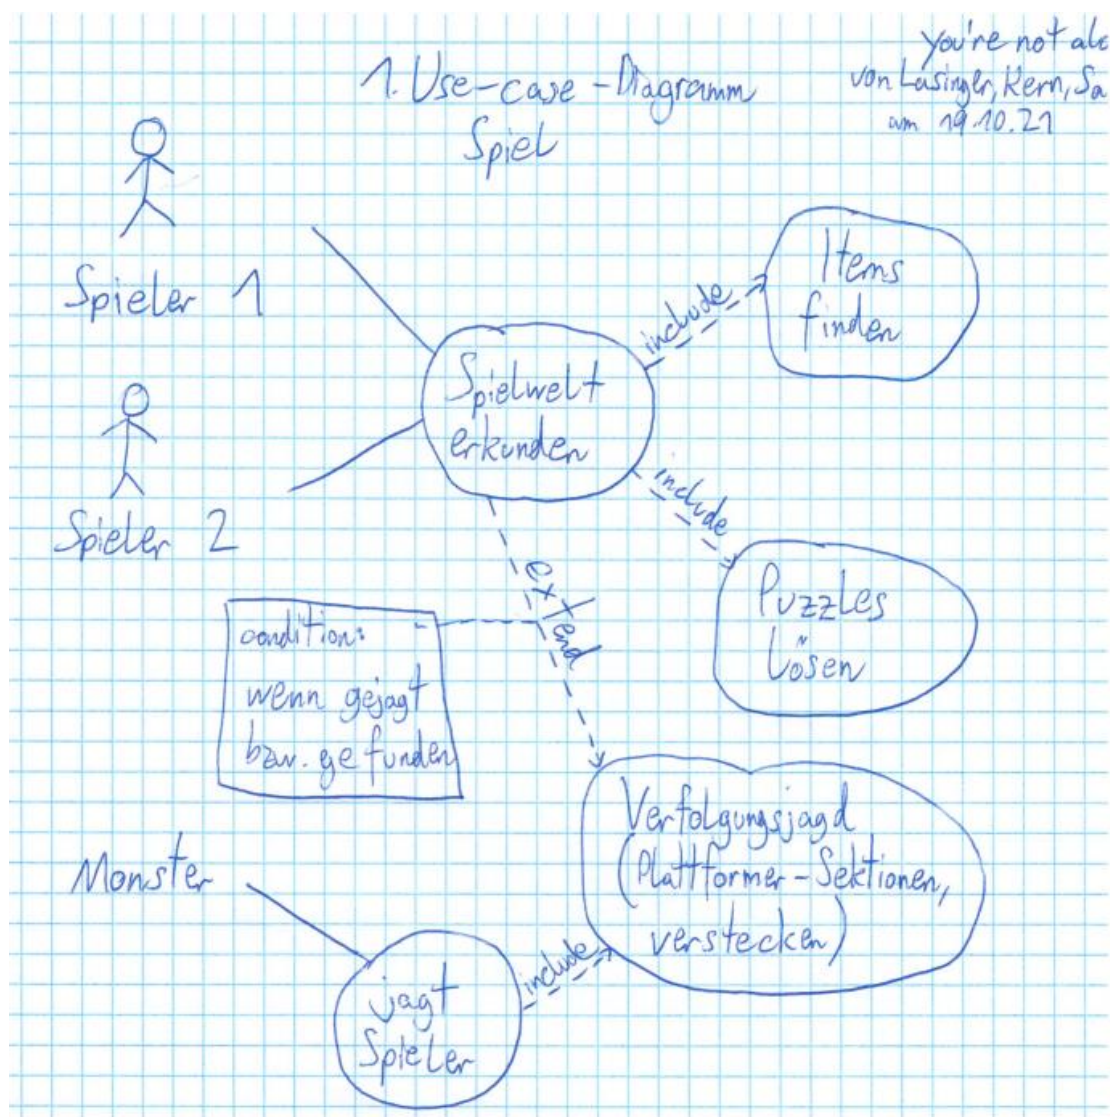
1. Use-case - Diagramm
Spiel

you're not alo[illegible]
von Lasinger, Kern, Sa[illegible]
am 19.10.21

Spieler 1

Spieler 2

Spielwelt erkunden

include

Items finden

include

Puzzles Lösen

extend

condition:
wenn gejagt bzw. gefunden

Verfolgungsjagd (Plattformer-Sektionen, verstecken)

Monster

jagt Spieler

include